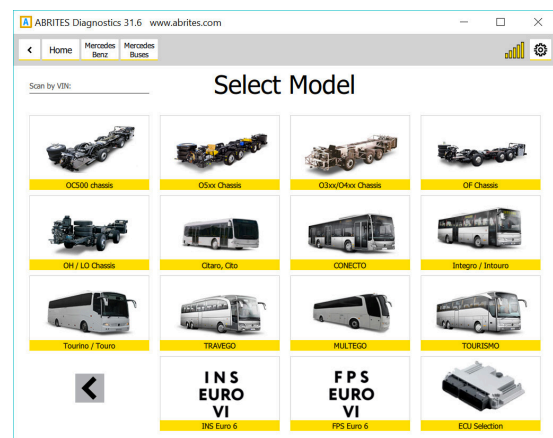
A ABRITES Diagnostics 31.6 www.abrites.com

Home
Mercedes Benz
Mercedes Buses

Scan by VIN:

Select Model

OC500 chassis
O5xx Chassis
O3xx/O4xx Chassis
OF Chassis
OH / LO Chassis
Citaro, Cito
CONECTO
Integro / Intouro
Tourino / Touro
TRAVEGO
MULTEGO
TOURISMO

INS EURO VI
INS Euro 6
FPS EURO VI
FPS Euro 6
ECU Selection